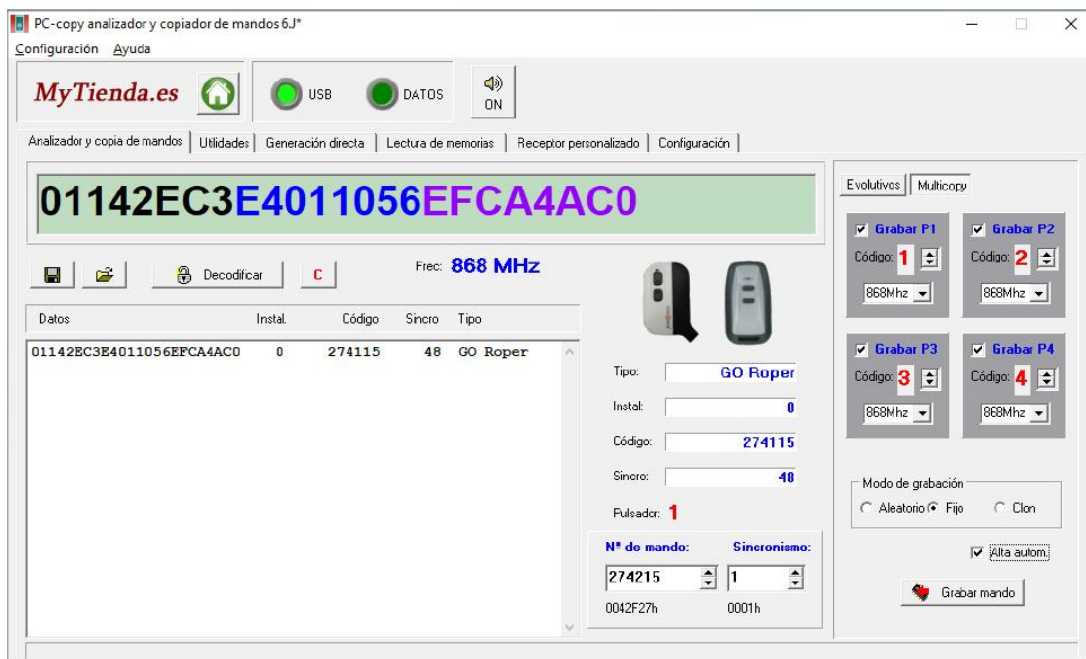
PC-copy analizador y copiador de mandos 6J*

Configuración Ayuda

MyTienda.es

USB

DATOS

ON

Analizador y copia de mandos | Utilidades | Generación directa | Lectura de memorias | Receptor personalizado | Configuración

01142EC3E4011056EFCA4AC0

Decodificar

C

Frec: 868 MHz

| Datos | Instal. | Código | Sincro | Tipo |
|---|---|---|---|---|
| 01142EC3E4011056EFCA4AC0 | 0 | 274115 | 48 | GO Roper |

Tipo: GO Roper

Instal: 0

Código: 274115

Sincro: 48

Pulsador: 1

Nº de mando: 274215

0042F27h

Sincronismo: 1

0001h

Evolutivos | Multicopy

Grabar P1
Código: 1
868Mhz

Grabar P2
Código: 2
868Mhz

Grabar P3
Código: 3
868Mhz

Grabar P4
Código: 4
868Mhz

Modo de grabación

Aleatorio Fijo Clon

Alta autom.

Grabar mando